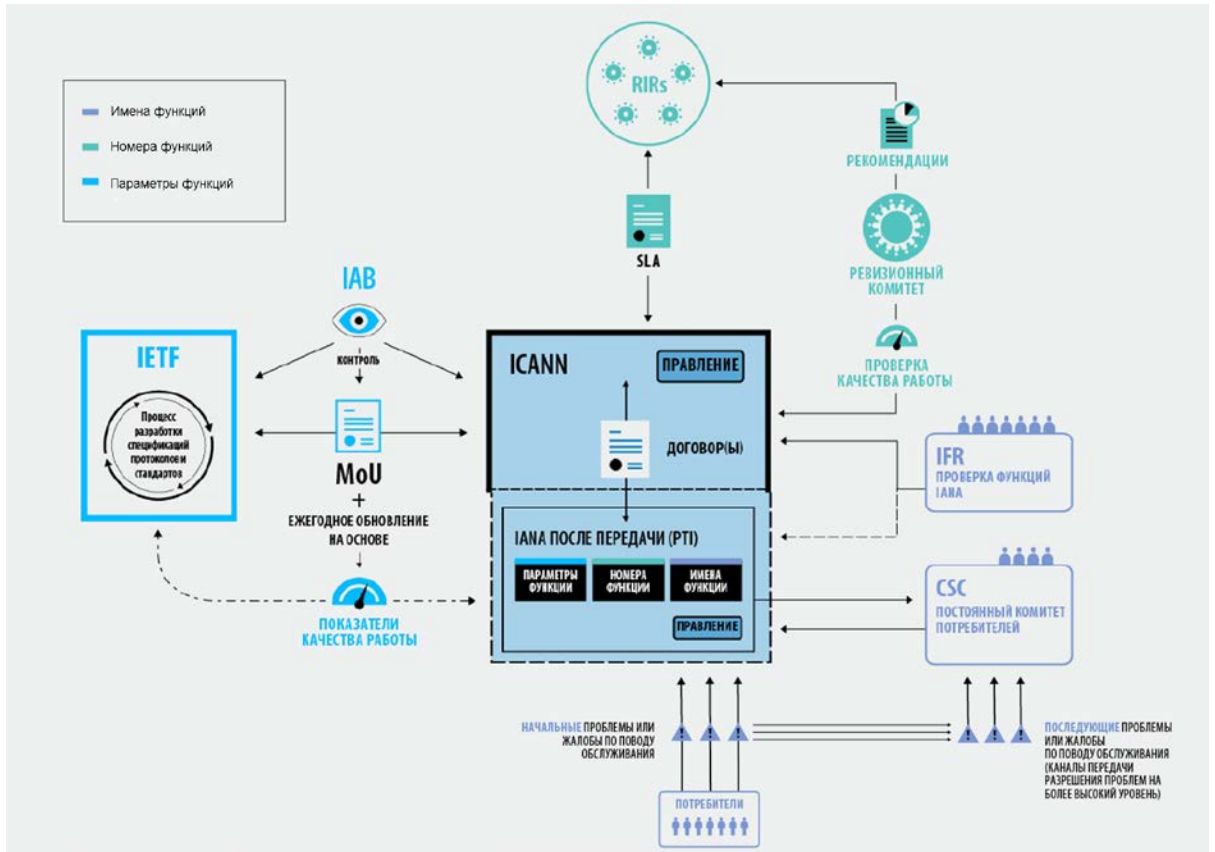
Имена функций
Номера функций
Параметры функций

RIRs

РЕКОМЕНДАЦИИ

SLA

РЕВИЗИОННЫЙ КОМИТЕТ

ПРОВЕРКА КАЧЕСТВА РАБОТЫ

IAB

КОНТРОЛЬ

IETF

Процесс разработки спецификаций протоколов и стандартов

ICANN

ПРАВЛЕНИЕ

ДОГОВОР(Ы)

MoU
+
ЕЖЕГОДНОЕ ОБНОВЛЕНИЕ НА ОСНОВЕ

IFR
ПРОВЕРКА ФУНКЦИЙ IANA

IANA ПОСЛЕ ПЕРЕДАЧИ (PTI)

ПАРАМЕТРЫ ФУНКЦИИ
НОМЕРА ФУНКЦИИ
ИМЕНА ФУНКЦИИ

ПРАВЛЕНИЕ

ПОКАЗАТЕЛИ КАЧЕСТВА РАБОТЫ

CSC
ПОСТОЯННЫЙ КОМИТЕТ ПОТРЕБИТЕЛЕЙ

НАЧАЛЬНЫЕ ПРОБЛЕМЫ ИЛИ ЖАЛОБЫ ПО ПОВОДУ ОБСЛУЖИВАНИЯ

ПОСЛЕДУЮЩИЕ ПРОБЛЕМЫ ИЛИ ЖАЛОБЫ ПО ПОВОДУ ОБСЛУЖИВАНИЯ (КАНАЛЫ ПЕРЕДАЧИ РАЗРЕШЕНИЯ ПРОБЛЕМ НА БОЛЕЕ ВЫСОКИЙ УРОВЕНЬ)

ПОТРЕБИТЕЛИ